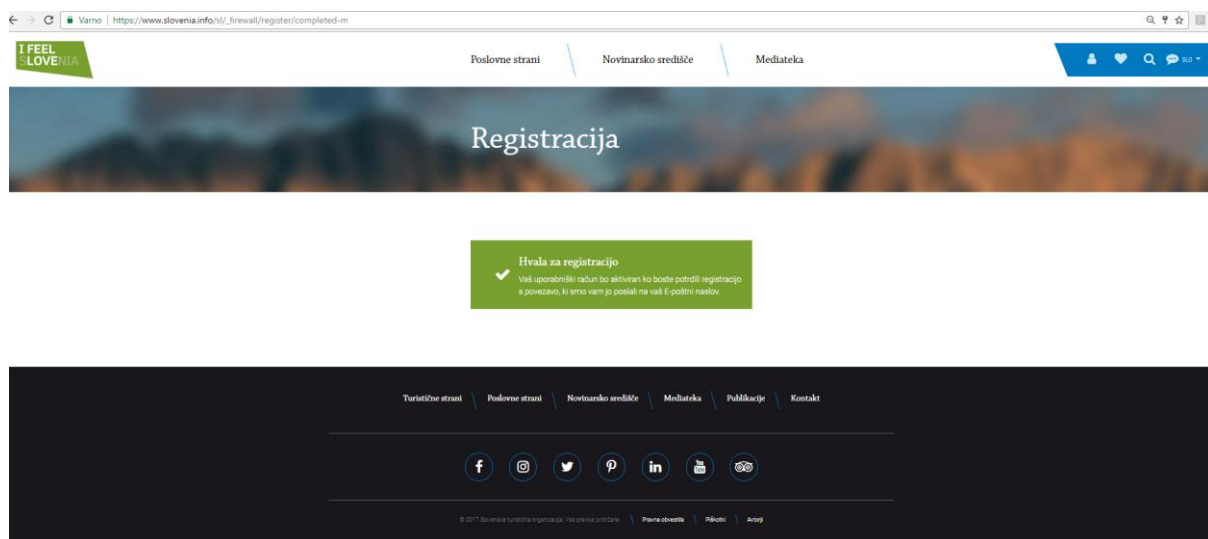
Varno | https://www.slovenia.info/sl/_firewall/register/completed-m

I FEEL SLOVENIA

Poslovne strani

Novinarsko središče

Mediateka

SLO

Registracija

Hvala za registracijo

Vaš uporabniški račun bo aktiviran ko boste potrdili registracijo s povezavo, ki smo vam jo poslali na vaš E-poštni naslov.

Turistične strani

Poslovne strani

Novinarsko središče

Mediateka

Publikacije

Kontakt

© 2017 Slovenska turistična organizacija. Vse pravice pridržane.

Pravna obvestila

Piškotki

Avtorji